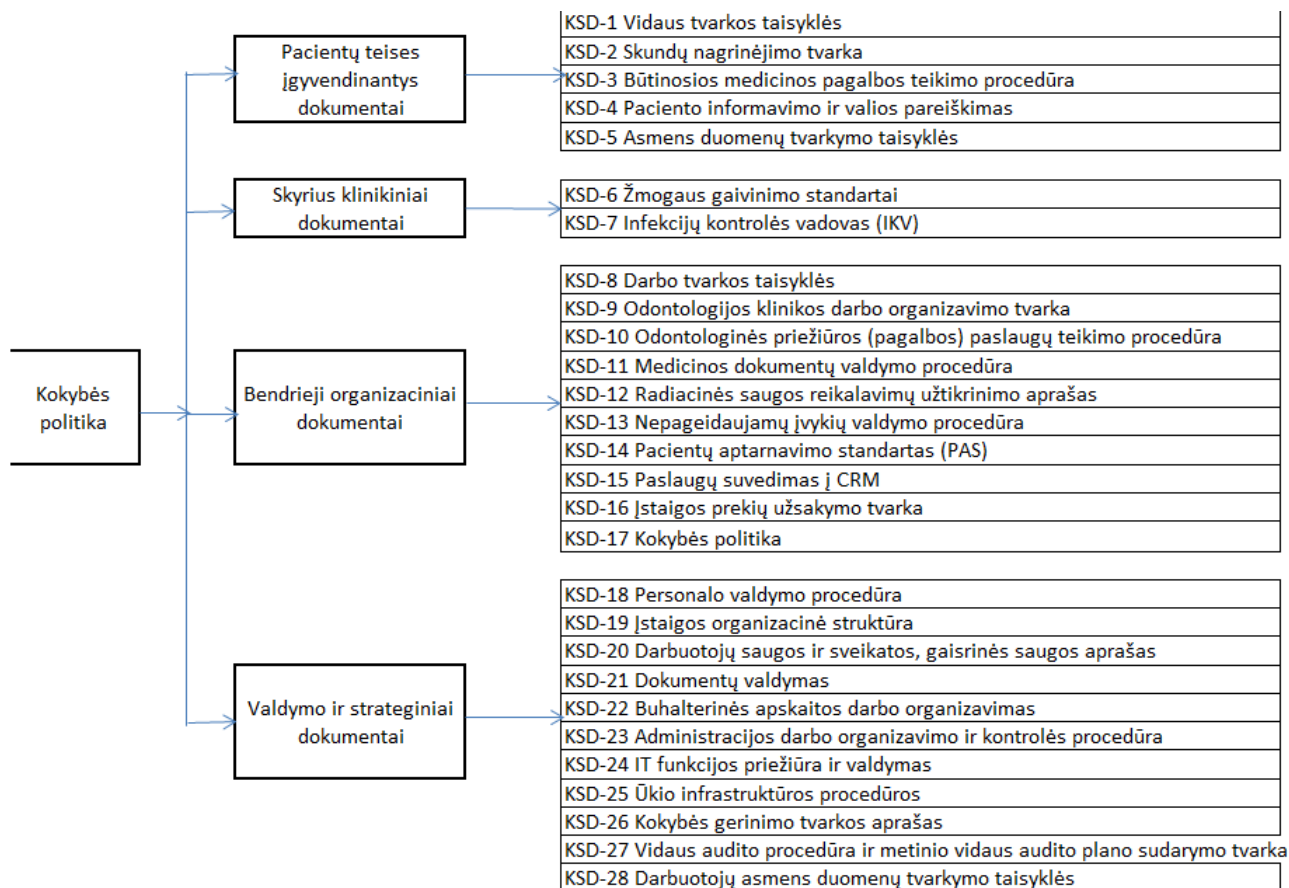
Kokybės politika

Pacientų teises įgyvendinantys dokumentai

KSD-1 Vidaus tvarkos taisyklės
KSD-2 Skundų nagrinėjimo tvarka
KSD-3 Būtinosios medicinos pagalbos teikimo procedūra
KSD-4 Paciento informavimo ir valios pareiškimas
KSD-5 Asmens duomenų tvarkymo taisyklės

Skyrius klinikiniai dokumentai

KSD-6 Žmogaus gaivinimo standartai
KSD-7 Infekcijų kontrolės vadovas (IKV)

Bendrieji organizaciniai dokumentai

KSD-8 Darbo tvarkos taisyklės
KSD-9 Odontologijos klinikos darbo organizavimo tvarka
KSD-10 Odontologinės priežiūros (pagalbos) paslaugų teikimo procedūra
KSD-11 Medicinos dokumentų valdymo procedūra
KSD-12 Radiacinės saugos reikalavimų užtikrinimo aprašas
KSD-13 Nepageidaujamų įvykių valdymo procedūra
KSD-14 Pacientų aptarnavimo standartas (PAS)
KSD-15 Paslaugų suvedimas į CRM
KSD-16 Įstaigos prekių užsakymo tvarka
KSD-17 Kokybės politika

Valdymo ir strateginiai dokumentai

KSD-18 Personalo valdymo procedūra
KSD-19 Įstaigos organizacinė struktūra
KSD-20 Darbuotojų saugos ir sveikatos, gaisrinės saugos aprašas
KSD-21 Dokumentų valdymas
KSD-22 Buhalterinės apskaitos darbo organizavimas
KSD-23 Administracijos darbo organizavimo ir kontrolės procedūra
KSD-24 IT funkcijos priežiūra ir valdymas
KSD-25 Ūkio infrastruktūros procedūros
KSD-26 Kokybės gerinimo tvarkos aprašas
KSD-27 Vidaus audito procedūra ir metinio vidaus audito plano sudarymo tvarka
KSD-28 Darbuotojų asmens duomenų tvarkymo taisyklės